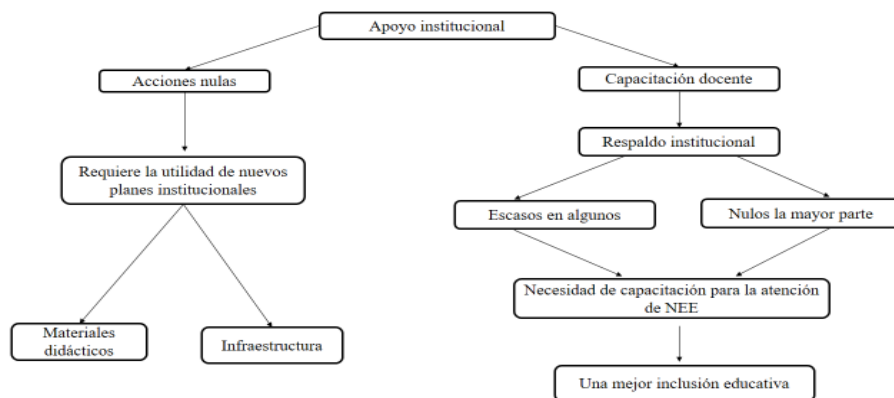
Apoyo institucional

Acciones nulas

Requiere la utilidad de nuevos planes institucionales

Materiales didácticos

Infraestructura

Capacitación docente

Respaldo institucional

Escasos en algunos

Nulos la mayor parte

Necesidad de capacitación para la atención de NEE

Una mejor inclusión educativa